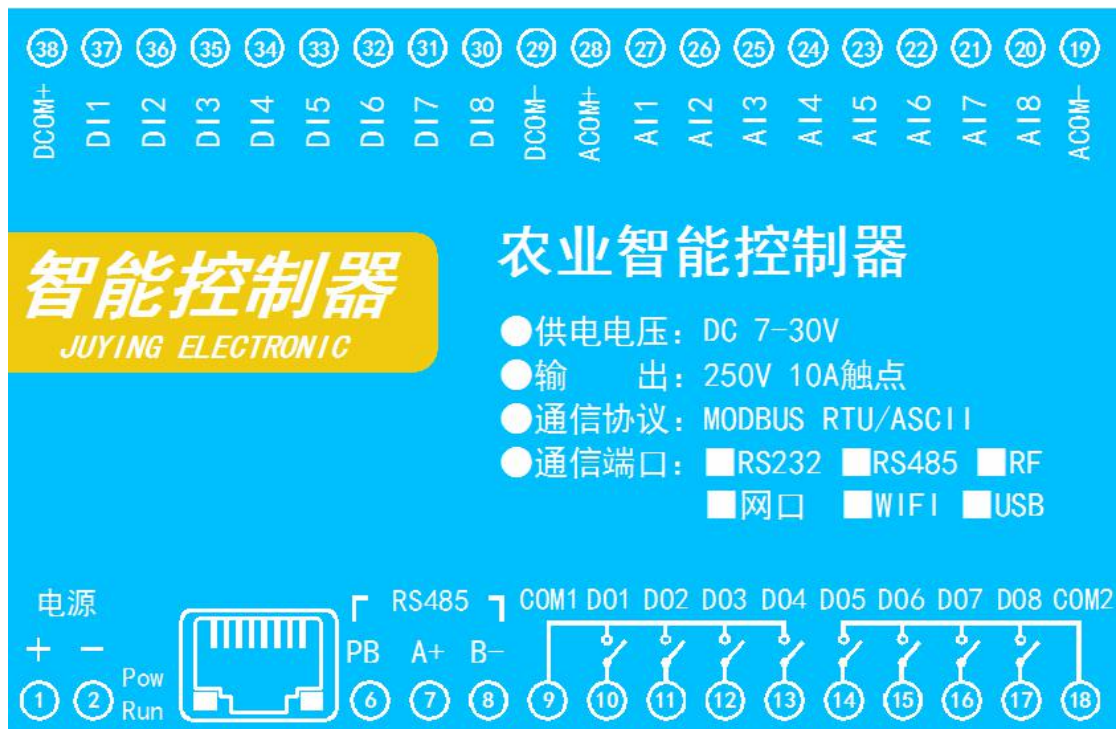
38 37 36 35 34 33 32 31 30 29 28 27 26 25 24 23 22 21 20 19

DCOM+ DI1 DI2 DI3 DI4 DI5 DI6 DI7 DI8 DCOM- ACOM+ AI1 AI2 AI3 AI4 AI5 AI6 AI7 AI8 ACOM-

智能控制器
JUYING ELECTRONIC

农业智能控制器

●供电电压：DC 7-30V
●输　　出：250V 10A触点
●通信协议：MODBUS RTU/ASCII
●通信端口：■RS232 ■RS485 ■RF
■网口 ■WIFI ■USB

电源
+ −
Pow
Run

RS485
PB A+ B−

COM1 D01 D02 D03 D04 D05 D06 D07 D08 COM2

1 2 6 7 8 9 10 11 12 13 14 15 16 17 18